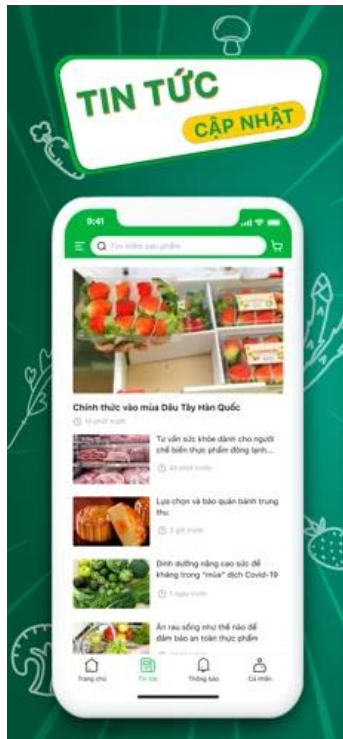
TIN TỨC
CẬP NHẬT

9:41

Tìm kiếm sản phẩm

Chính thức vào mùa Dâu Tây Hàn Quốc
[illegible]

Tư vấn sức khỏe dành cho người chế biến thực phẩm đông lạnh...
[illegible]

Lựa chọn và bảo quản bánh trung thu
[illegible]

Dinh dưỡng nâng cao sức đề kháng trong "mùa" dịch Covid-19
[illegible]

Ăn rau sống như thế nào để đảm bảo an toàn thực phẩm

Trang chủ
Tin tức
Thông báo
Cá nhân